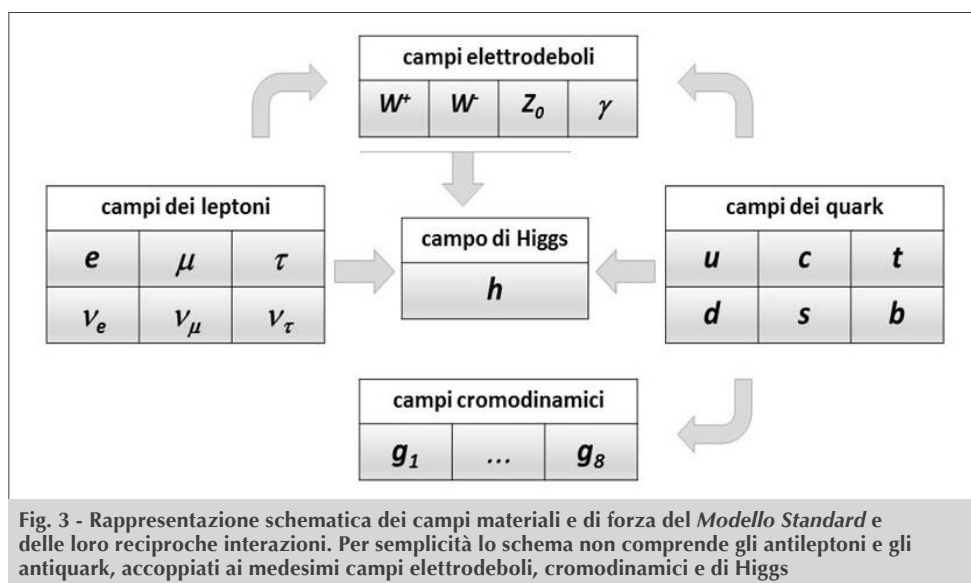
campi elettrodeboli

| $W^+$ | $W^-$ | $Z_0$ | $\gamma$ |
|---|---|---|---|

campi dei leptoni

| $e$ | $\mu$ | $\tau$ |
|---|---|---|
| $\nu_e$ | $\nu_\mu$ | $\nu_\tau$ |

campo di Higgs

| $h$ |
|---|

campi dei quark

| $u$ | $c$ | $t$ |
|---|---|---|
| $d$ | $s$ | $b$ |

campi cromodinamici

| $g_1$ | … | $g_8$ |
|---|---|---|

Fig. 3 - Rappresentazione schematica dei campi materiali e di forza del Modello Standard e delle loro reciproche interazioni. Per semplicità lo schema non comprende gli antileptoni e gli antiquark, accoppiati ai medesimi campi elettrodeboli, cromodinamici e di Higgs